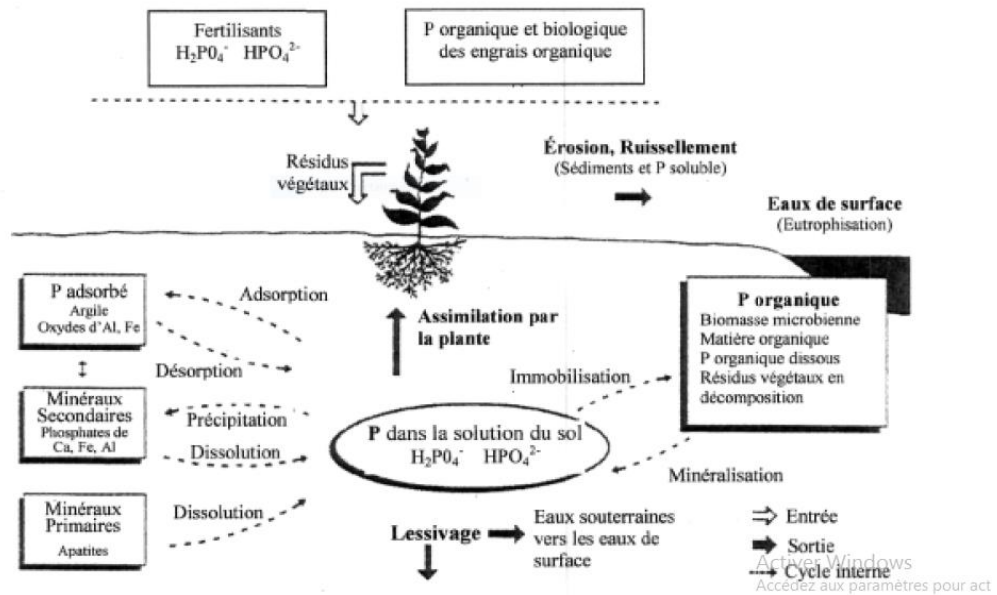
Fertilisants
$H_2P0_4^-$ $HPO_4^{2-}$

P organique et biologique des engrais organique

Résidus végétaux

Érosion, Ruissellement
(Sédiments et P soluble)

Eaux de surface
(Eutrophisation)

P adsorbé
Argile
Oxydes d'Al, Fe

Adsorption

Désorption

Minéraux Secondaires
Phosphates de Ca, Fe, Al

Précipitation

Dissolution

Minéraux Primaires
Apatites

Dissolution

Assimilation par la plante

P dans la solution du sol
$H_2P0_4^-$ $HPO_4^{2-}$

Immobilisation

P organique
Biomasse microbienne
Matière organique
P organique dissous
Résidus végétaux en décomposition

Minéralisation

Lessivage

Eaux souterraines vers les eaux de surface

Entrée
Sortie
Cycle interne

Activer Windows
Accédez aux paramètres pour act